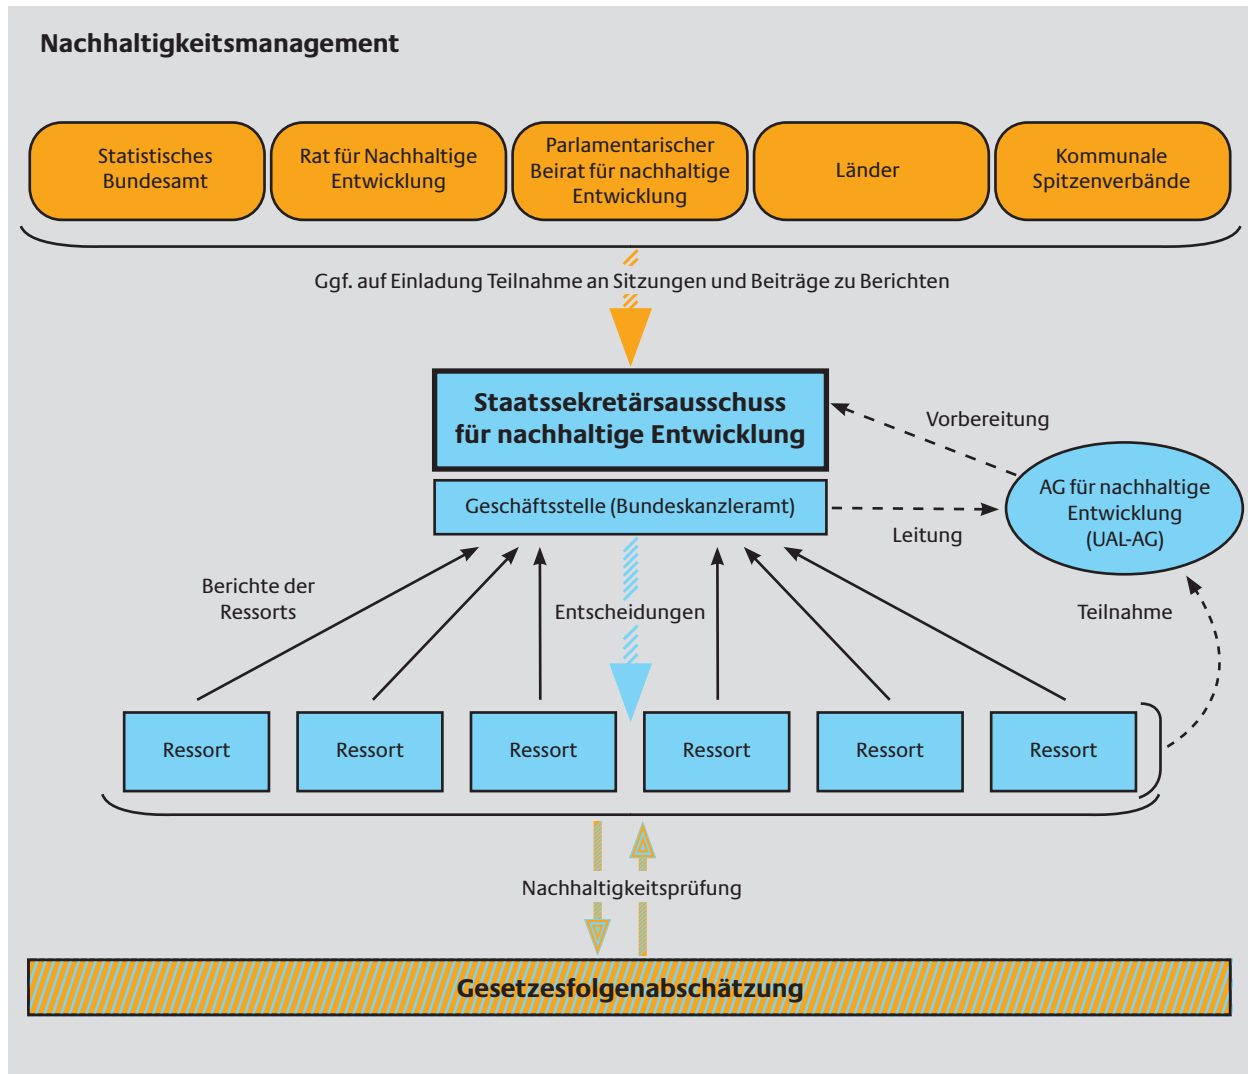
Nachhaltigkeitsmanagement

Statistisches Bundesamt

Rat für Nachhaltige Entwicklung

Parlamentarischer Beirat für nachhaltige Entwicklung

Länder

Kommunale Spitzenverbände

Ggf. auf Einladung Teilnahme an Sitzungen und Beiträge zu Berichten

Staatssekretärsausschuss für nachhaltige Entwicklung

Vorbereitung

Geschäftsstelle (Bundeskanzleramt)

Leitung

AG für nachhaltige Entwicklung (UAL-AG)

Berichte der Ressorts

Entscheidungen

Teilnahme

Ressort

Ressort

Ressort

Ressort

Ressort

Ressort

Nachhaltigkeitsprüfung

Gesetzesfolgenabschätzung